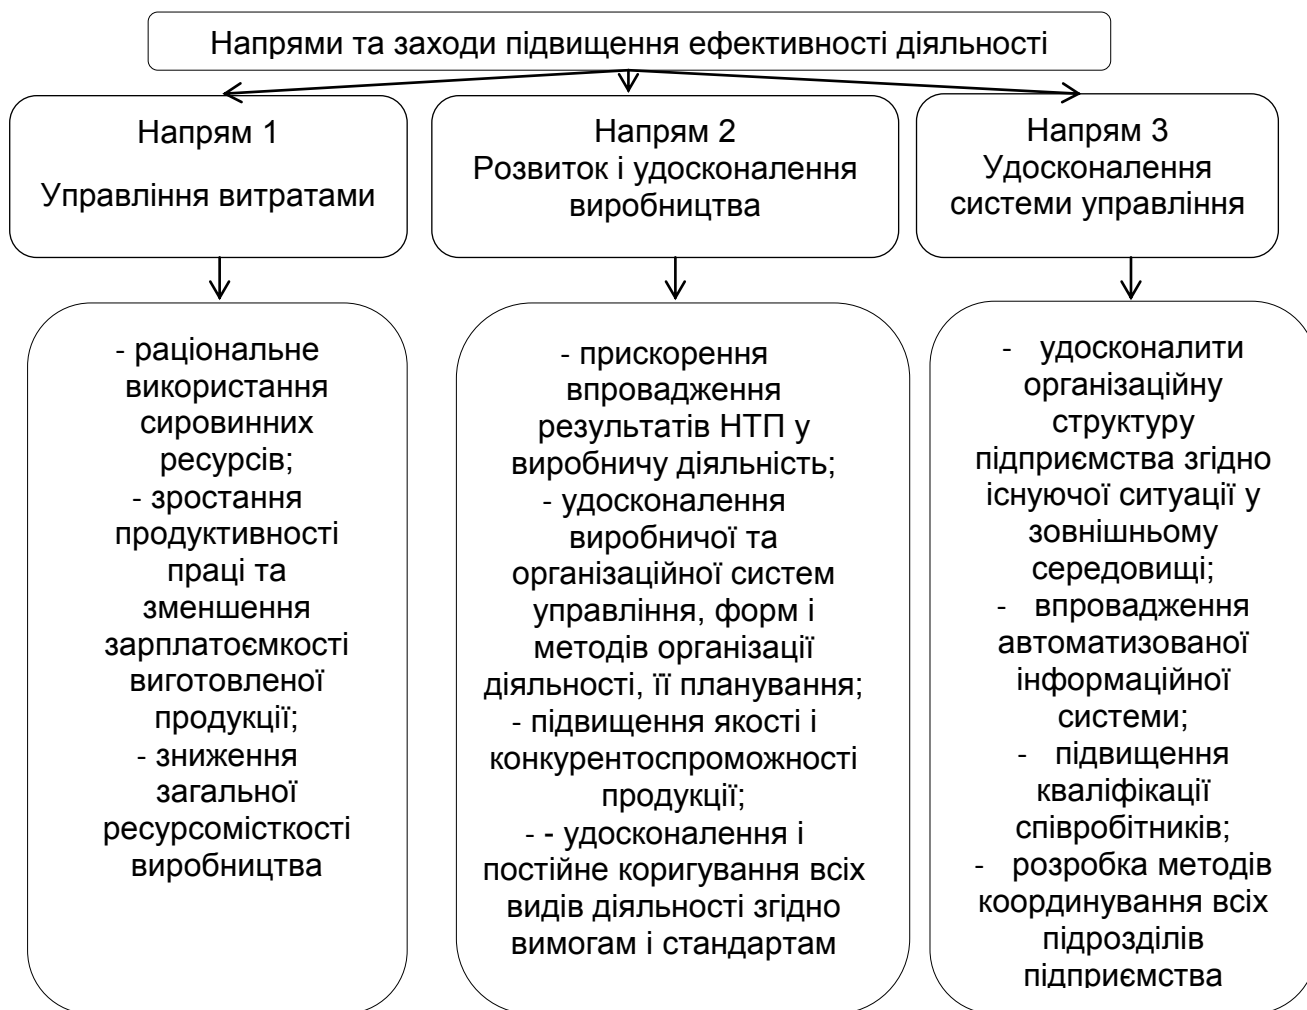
Напрями та заходи підвищення ефективності діяльності

Напрям 1

Управління витратами

Напрям 2
Розвиток і удосконалення виробництва

Напрям 3
Удосконалення системи управління

- раціональне використання сировинних ресурсів;
- зростання продуктивності праці та зменшення зарплатоємкості виготовленої продукції;
- зниження загальної ресурсомісткості виробництва

- прискорення впровадження результатів НТП у виробничу діяльність;
- удосконалення виробничої та організаційної систем управління, форм і методів організації діяльності, її планування;
- підвищення якості і конкурентоспроможності продукції;
- - удосконалення і постійне коригування всіх видів діяльності згідно вимогам і стандартам

- удосконалити організаційну структуру підприємства згідно існуючої ситуації у зовнішньому середовищі;
- впровадження автоматизованої інформаційної системи;
- підвищення кваліфікації співробітників;
- розробка методів координування всіх підрозділів підприємства